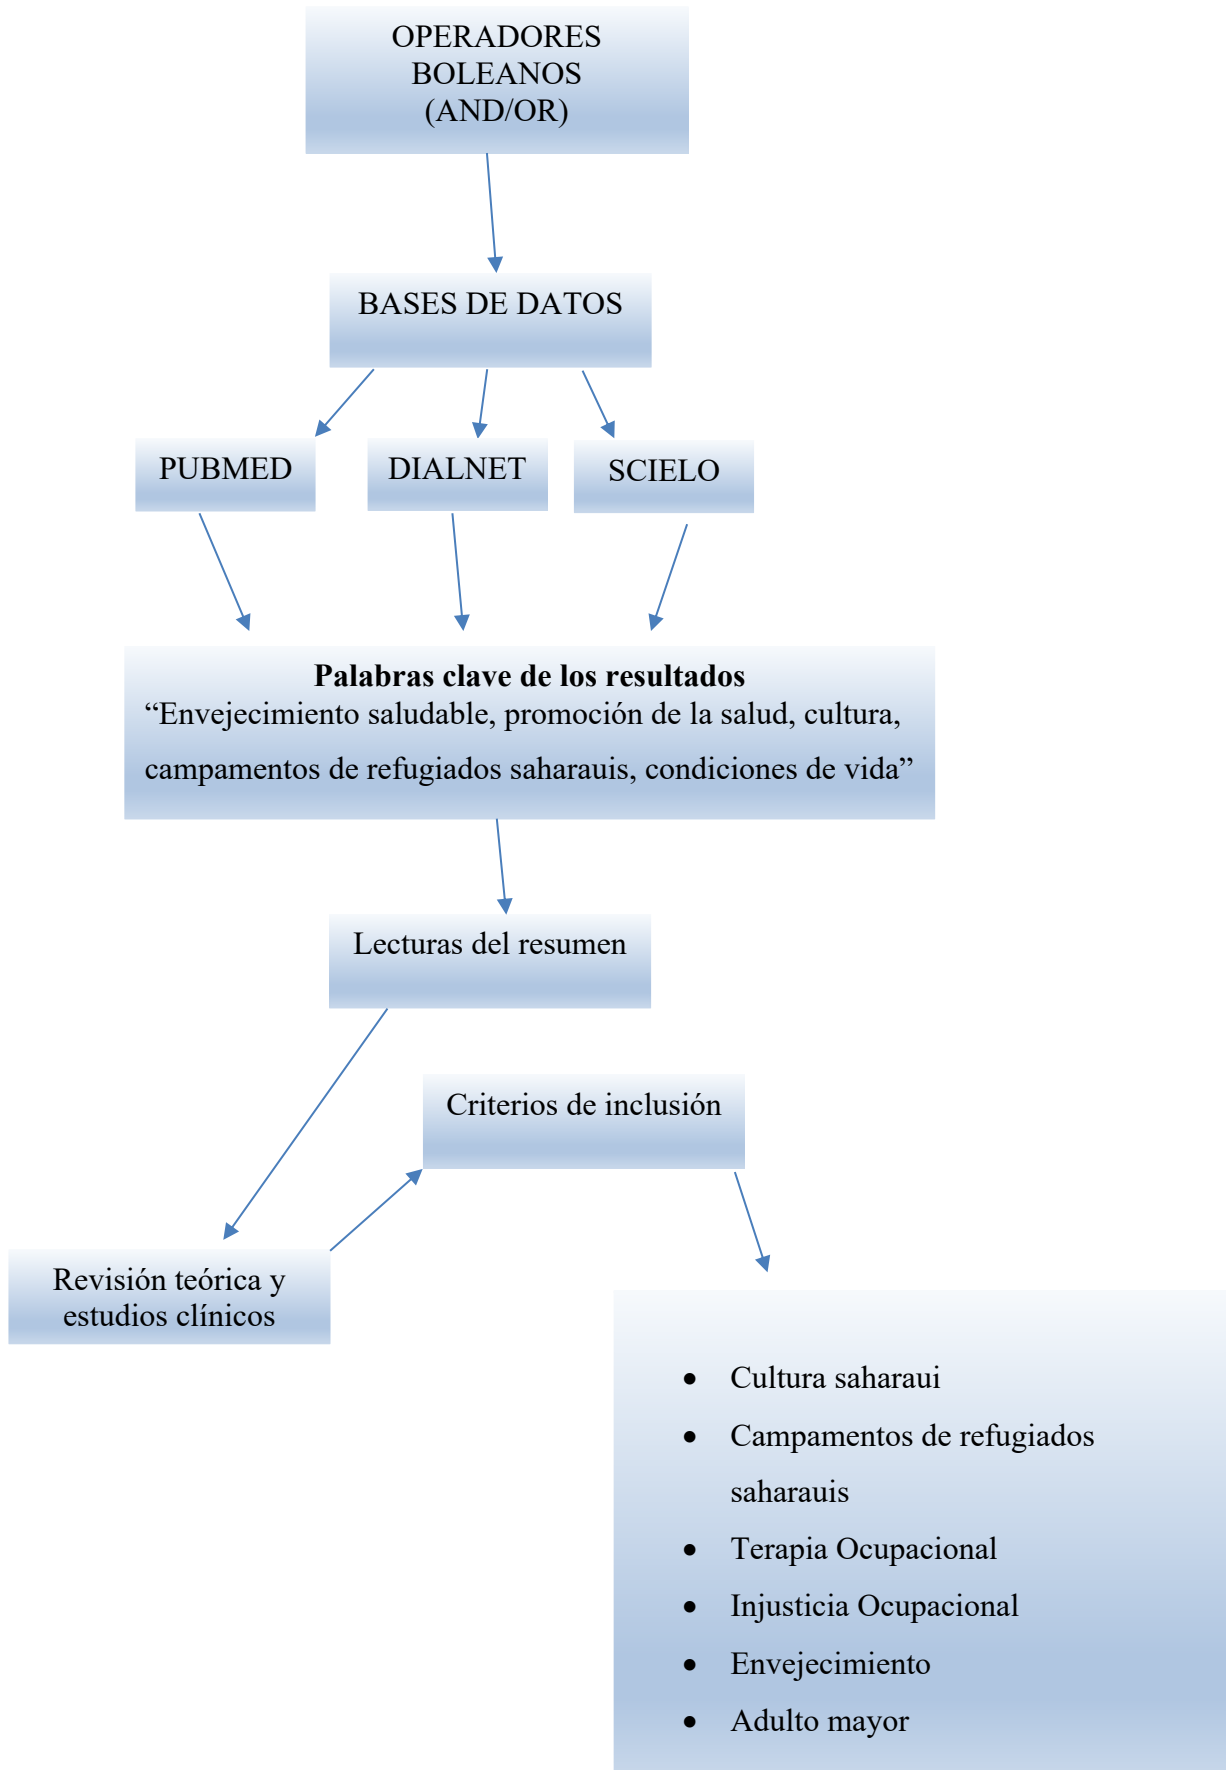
OPERADORES BOLEANOS (AND/OR)

BASES DE DATOS

PUBMED

DIALNET

SCIELO

**Palabras clave de los resultados**
“Envejecimiento saludable, promoción de la salud, cultura, campamentos de refugiados saharauis, condiciones de vida”

Lecturas del resumen

Criterios de inclusión

Revisión teórica y estudios clínicos

- Cultura saharaui
- Campamentos de refugiados saharauis
- Terapia Ocupacional
- Injusticia Ocupacional
- Envejecimiento
- Adulto mayor